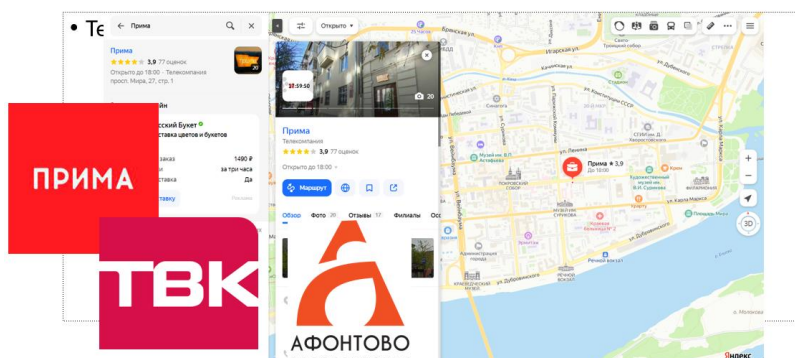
• Те

Прима

Прима
3,9 77 оценок
Открыто до 18:00 · Телекомпания
просп. Мира, 27, стр. 1

ский Букет
ставка цветов и букетов
заказ 1490 ₽
за три часа
Да
тавку

ПРИМА

ТВК

Открыто

59:50
20

Прима
Телекомпания
3,9 77 оценок
Открыто до 18:00

Маршрут

Обзор Фото 20 Отзывы 17 Филиалы

АФОНТОВО

Прима 3,9
До 18:00

ул. Ленина
ул. Карла Маркса
ул. Дубровинского
Покровский собор
ул. Сурикова

3D

Яндекс